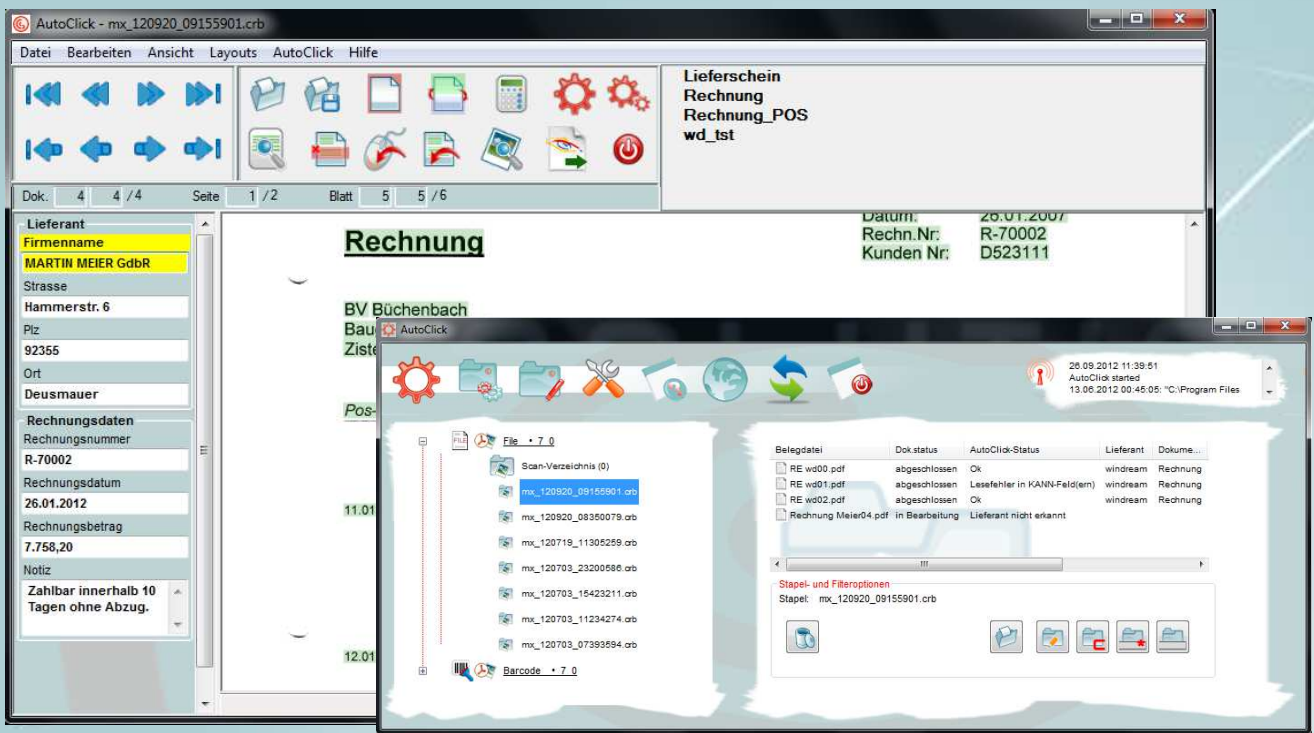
AutoClick - mx_120920_09155901.crb

Datei Bearbeiten Ansicht Layouts AutoClick Hilfe

Lieferschein
Rechnung
Rechnung_POS
wd_tst

Dok. 4 4 /4 Seite 1 / 2 Blatt 5 5 /6

Lieferant
Firmenname
MARTIN MEIER GdbR
Strasse
Hammerstr. 6
Plz
92355
Ort
Deusmauer
Rechnungsdaten
Rechnungsnummer
R-70002
Rechnungsdatum
26.01.2012
Rechnungsbetrag
7.758,20
Notiz
Zahlbar innerhalb 10 Tagen ohne Abzug.

Rechnung

Datum: 26.01.2007
Rechn.Nr: R-70002
Kunden Nr: D523111

BV Büchenbach
Bau
Ziste
Pos-
11.01
12.01

AutoClick

26.09.2012 11:39:51
AutoClick started
13.06.2012 00:45:05: "C:\Program Files

File • 7 0
Scan-Verzeichnis (0)
mx_120920_09155901.crb
mx_120920_08350079.crb
mx_120719_11305259.crb
mx_120703_23200586.crb
mx_120703_15423211.crb
mx_120703_11234274.crb
mx_120703_07393594.crb
Barcode • 7 0

| Belegdatei | Dok.status | AutoClick-Status | Lieferant | Dokume... |
|---|---|---|---|---|
| RE wd00.pdf | abgeschlossen | Ok | windream | Rechnung |
| RE wd01.pdf | abgeschlossen | Lesefehler in KANN-Feld(ern) | windream | Rechnung |
| RE wd02.pdf | abgeschlossen | Ok | windream | Rechnung |
| Rechnung Meier04.pdf | in Bearbeitung | Lieferant nicht erkannt | | |

Stapel- und Filteroptionen
Stapel: mx_120920_09155901.crb